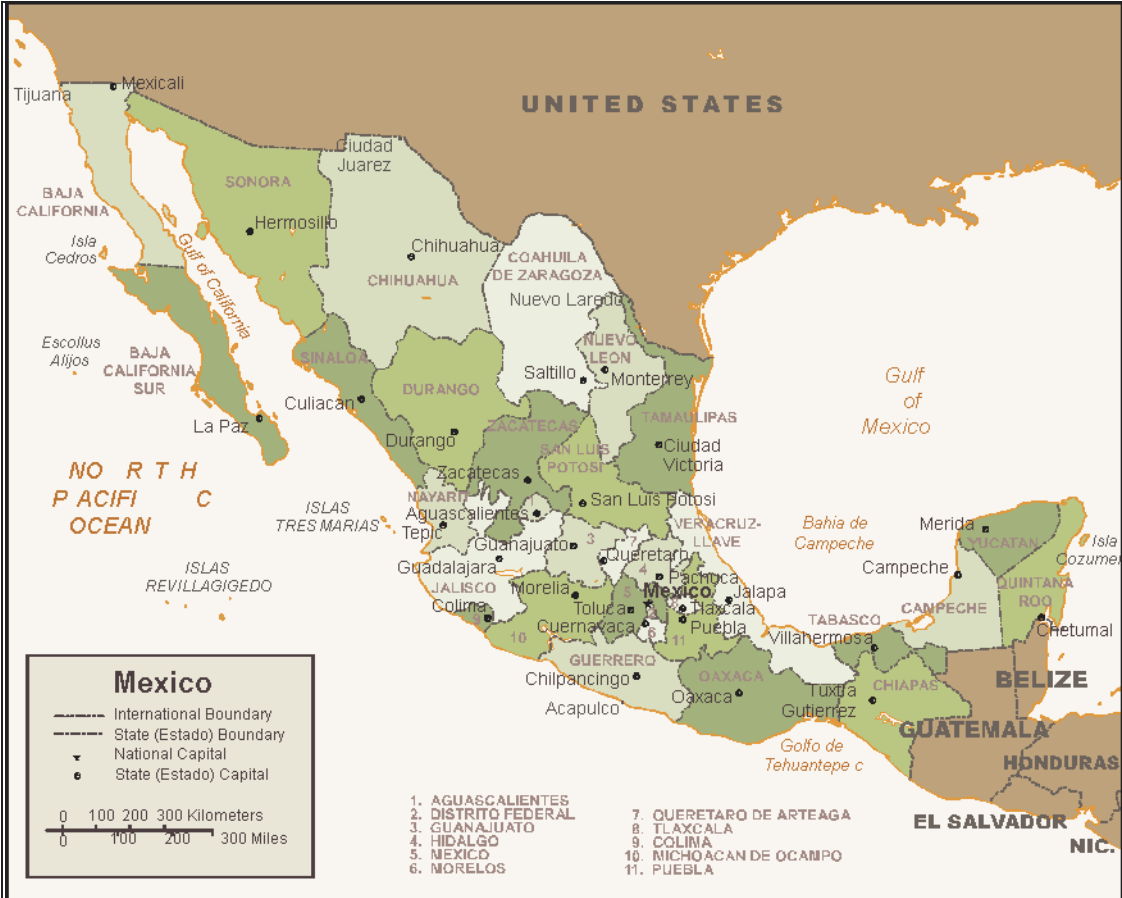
UNITED STATES

Tijuana
Mexicali
BAJA CALIFORNIA
Isla Cedros
Escollus Alijos
BAJA CALIFORNIA SUR
La Paz
SONORA
Hermosillo
Gulf of California
Ciudad Juarez
Chihuahua
CHIHUAHUA
COAHUILA DE ZARAGOZA
Nuevo Laredo
NUEVO LEON
Saltillo
Monterrey
SINALOA
Culiacan
DURANGO
Durango
ZACATECAS
Zacatecas
SAN LUIS POTOSI
San Luis Potosi
TAMAULIPAS
Ciudad Victoria
Gulf of Mexico
NO R T H PACIFI C OCEAN
ISLAS TRES MARIAS
ISLAS REVILLAGIGEDO
NAYARIT
Tepic
Aguascalientes
Guanajuato
Guadalajara
JALISCO
Colima
Morelia
Queretaro
Pachuca
Mexico
Tlaxcala
Toluca
Cuernavaca
Puebla
Jalapa
VERACRUZ-LLAVE
Bahia de Campeche
Merida
YUCATAN
Campeche
CAMPECHE
QUINTANA ROO
Isla Cozumel
Chetumal
TABASCO
Villahermosa
GUERRERO
Chilpancingo
Acapulco
OAXACA
Oaxaca
Tuxtla Gutierrez
CHIAPAS
Golfo de Tehuantepe c
BELIZE
GUATEMALA
HONDURAS
EL SALVADOR
NIC.
1 2 3 4 5 6 7 8 9 10 11

Mexico
International Boundary
State (Estado) Boundary
National Capital
State (Estado) Capital
0 100 200 300 Kilometers
0 100 200 300 Miles

1. AGUASCALIENTES
2. DISTRITO FEDERAL
3. GUANAJUATO
4. HIDALGO
5. MEXICO
6. MORELOS
7. QUERETARO DE ARTEAGA
8. TLAXCALA
9. COLIMA
10. MICHOACAN DE OCAMPO
11. PUEBLA